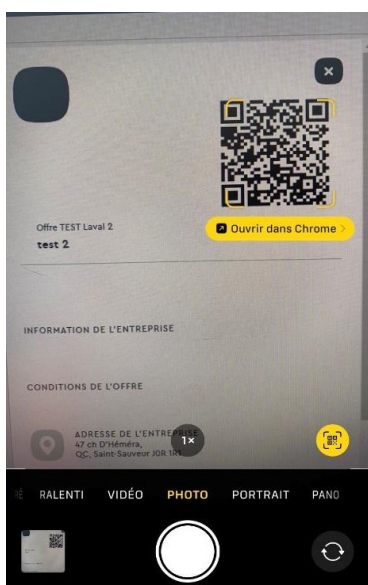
Offre TEST Laval 2
test 2

Ouvrir dans Chrome

INFORMATION DE L'ENTREPRISE

CONDITIONS DE L'OFFRE

ADRESSE DE L'ENTREPRISE
47 ch D'Héméra,
QC, Saint-Sauveur J0R 1R1

1×

RALENTI VIDÉO PHOTO PORTRAIT PANO